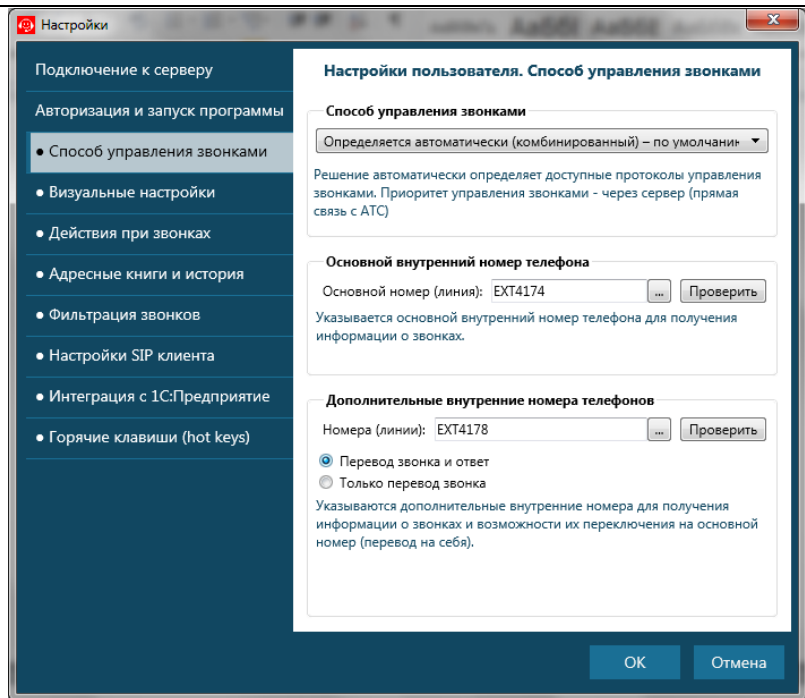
Настройки

Подключение к серверу
Авторизация и запуск программы
• Способ управления звонками
• Визуальные настройки
• Действия при звонках
• Адресные книги и история
• Фильтрация звонков
• Настройки SIP клиента
• Интеграция с 1С:Предприятие
• Горячие клавиши (hot keys)

Настройки пользователя. Способ управления звонками

Способ управления звонками
Определяется автоматически (комбинированный) – по умолчани
Решение автоматически определяет доступные протоколы управления звонками. Приоритет управления звонками - через сервер (прямая связь с АТС)

Основной внутренний номер телефона
Основной номер (линия): EXT4174 ... Проверить
Указывается основной внутренний номер телефона для получения информации о звонках.

Дополнительные внутренние номера телефонов
Номера (линии): EXT4178 ... Проверить
Перевод звонка и ответ
Только перевод звонка
Указываются дополнительные внутренние номера для получения информации о звонках и возможности их переключения на основной номер (перевод на себя).

OK
Отмена